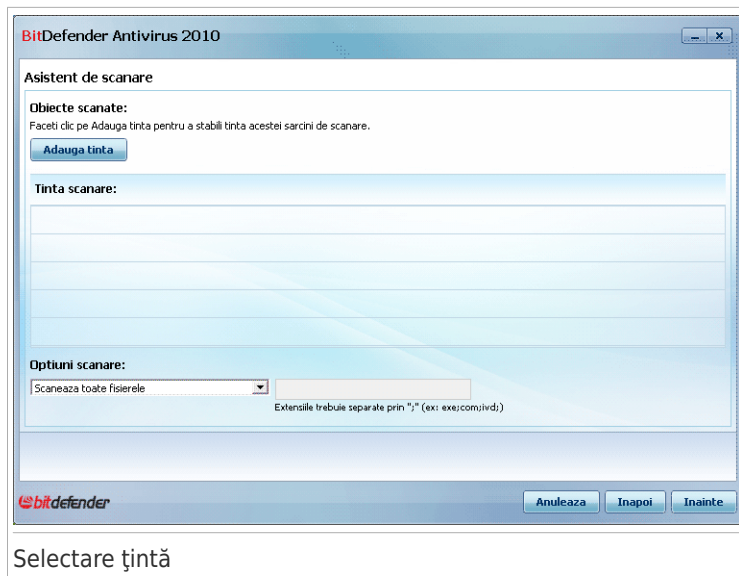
BitDefender Antivirus 2010

Asistent de scanare

Obiecte scanate:

Faceti clic pe Adauga tinta pentru a stabili tinta acestei sarcini de scanare.

Adauga tinta

Tinta scanare:

Optiuni scanare:

Scaneaza toate fisierele

Extensiile trebuie separate prin ";" (ex: exe;com;ivd;)

bitdefender

Anuleaza

Inapoi

Inainte

Selectare ţintă